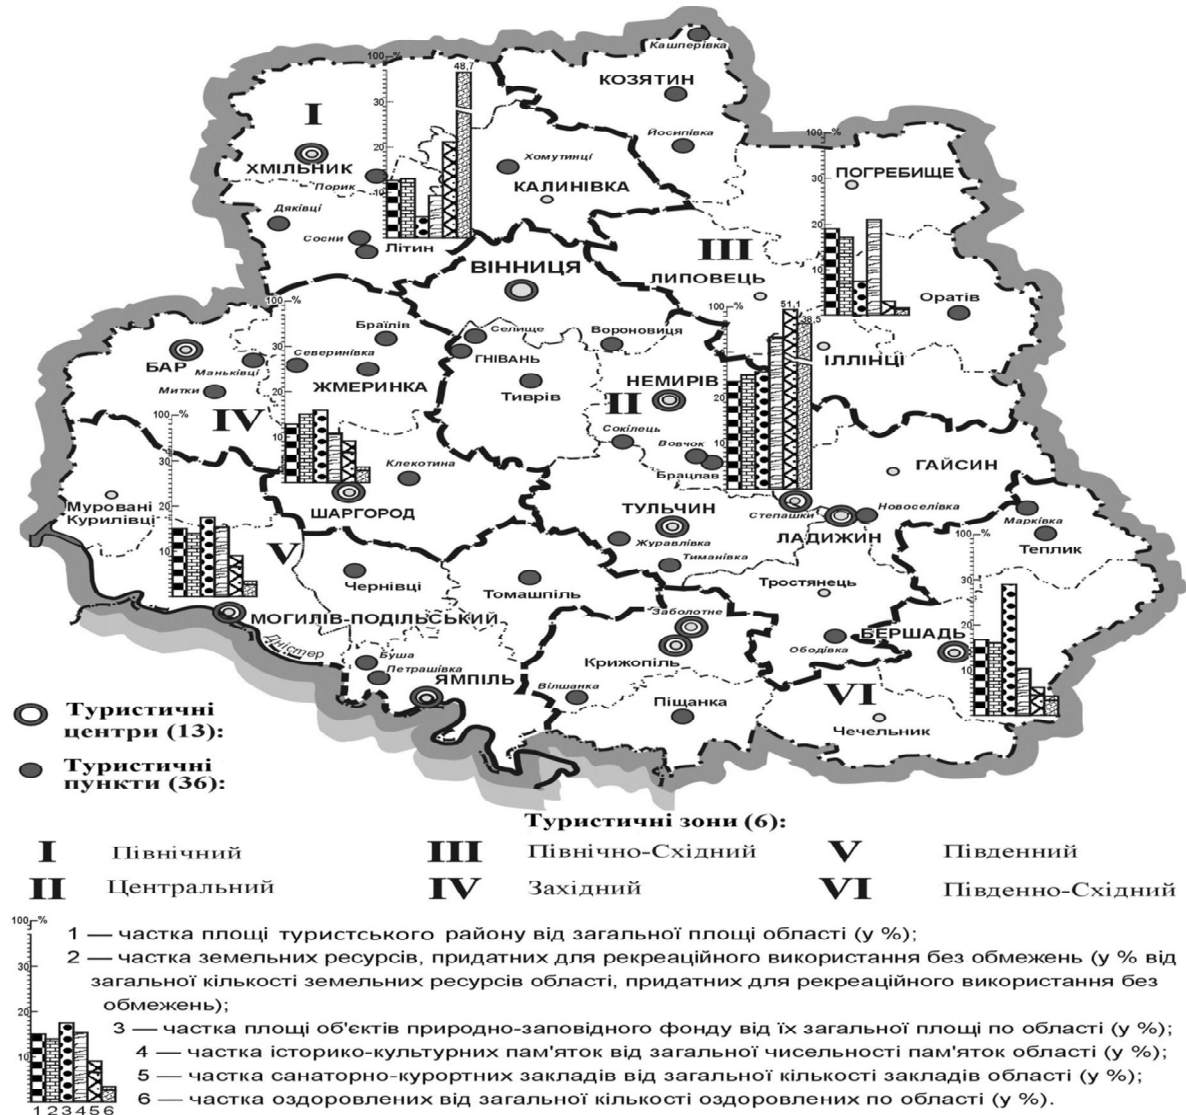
Кашперівка
КОЗЯТИН
100 %
48,7
30
20
10
I
ХМІЛЬНИК
Порик
Дяківці
Сосни
Літин
Хомутинці
КАЛИНІВКА
Йосипівка
100 %
30
ПОГРЕБИЩЕ
20
10
III
ЛИПОВЕЦЬ
Оратів
ВІННИЦЯ
100 %
Браїлів
Селище
Вороновиця
100 %
51,1
38,5
ІЛЛІНЦІ
БАР
Маньківці
Северинівка
ГНІВАНЬ
Митки
ЖМЕРИНКА
НЕМИРІВ
IV
Тиврів
II
100 %
Соклець
Вовчок
Брацлав
ГАЙСИН
Клекотина
20
10
Муровані Курилівці
ШАРГОРОД
ТУЛЬЧИН
Степашки
Новоселівка
ЛАДИЖИН
Марківка
Журавлівка
Теплик
V
Тиманівка
Чернівці
Тростянець
Томашпіль
МОГИЛІВ-ПОДІЛЬСЬКИЙ
Заболотне
БЕРШАДЬ
30
20
10
Дністер
Буша
Петрашівка
Крижопіль
Ободівка
ЯМПІЛЬ
Вільшанка
Піщанка
VI
Чечельник

Туристичні центри (13):

Туристичні пункти (36):

Туристичні зони (6):

| I | Північний | III | Північно-Східний | V | Південний |
|---|---|---|---|---|---|
| II | Центральний | IV | Західний | VI | Південно-Східний |

100 %
30
20
10
1 2 3 4 5 6

1 — частка площі туристського району від загальної площі області (у %);
2 — частка земельних ресурсів, придатних для рекреаційного використання без обмежень (у % від загальної кількості земельних ресурсів області, придатних для рекреаційного використання без обмежень);
3 — частка площі об'єктів природно-заповідного фонду від їх загальної площі по області (у %);
4 — частка історико-культурних пам'яток від загальної чисельності пам'яток області (у %);
5 — частка санаторно-курортних закладів від загальної кількості закладів області (у %);
6 — частка оздоровлених від загальної кількості оздоровлених по області (у %).